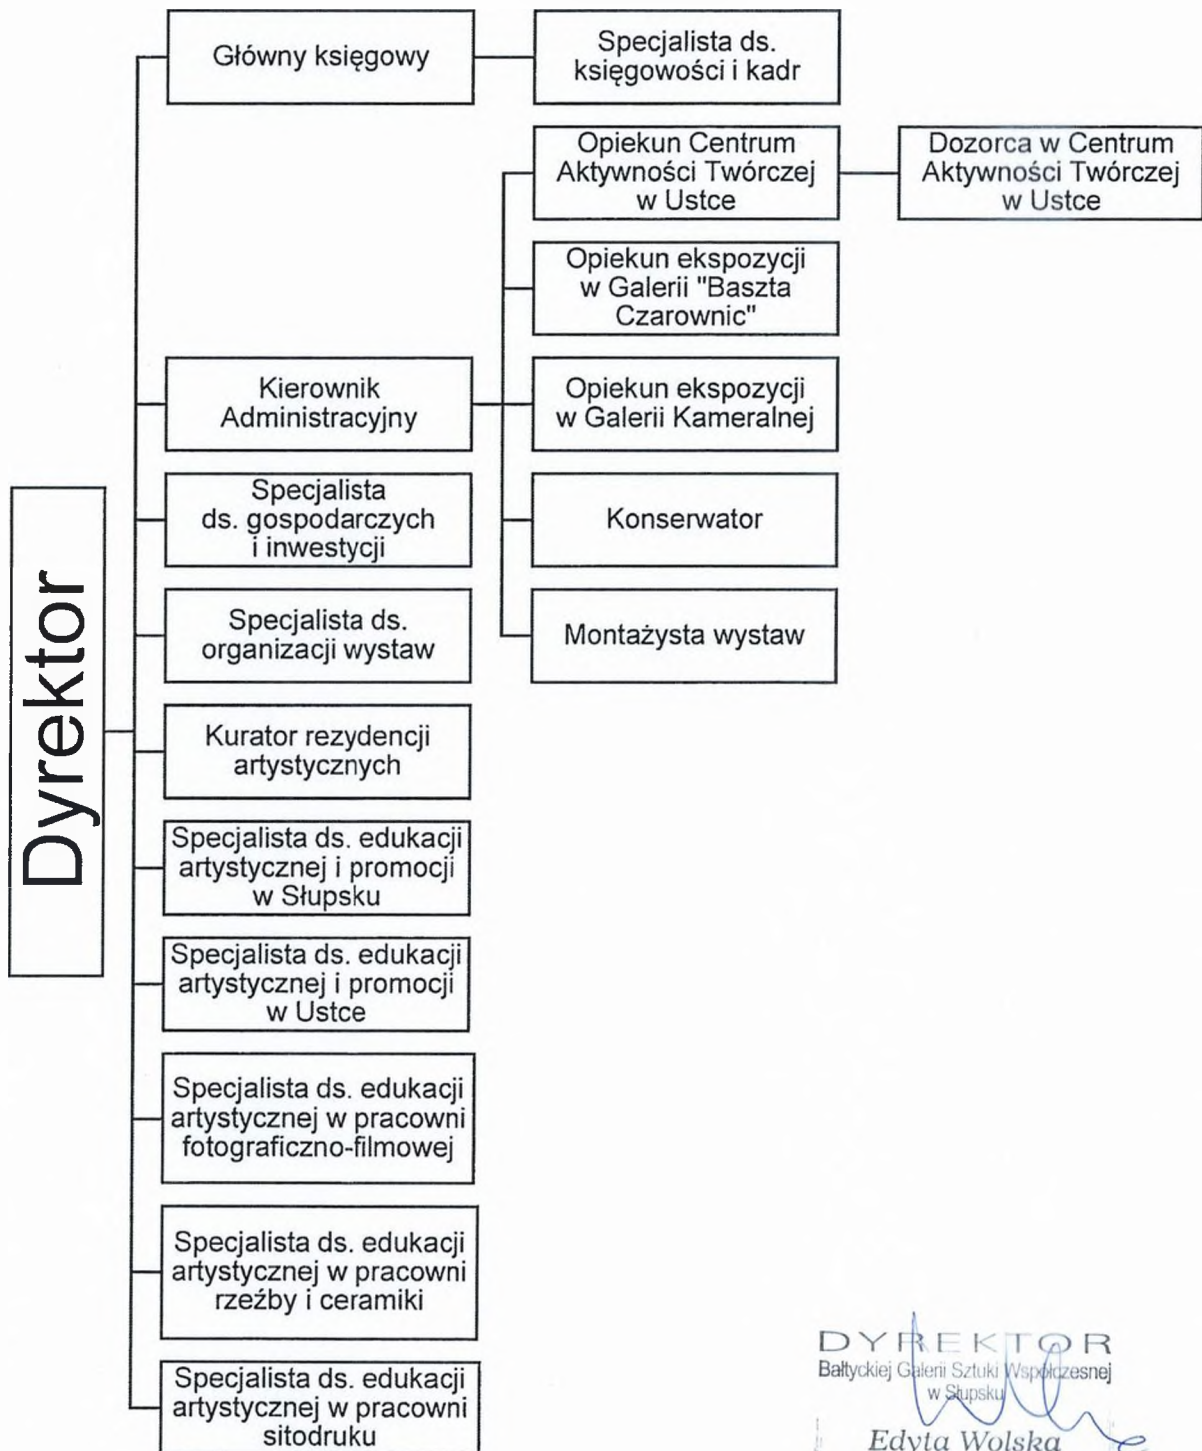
Dyrektor

Główny księgowy

Specjalista ds. księgowości i kadr

Opiekun Centrum Aktywności Twórczej w Ustce

Dozorca w Centrum Aktywności Twórczej w Ustce

Opiekun ekspozycji w Galerii "Baszta Czarownic"

Kierownik Administracyjny

Opiekun ekspozycji w Galerii Kameralnej

Specjalista ds. gospodarczych i inwestycji

Konserwator

Specjalista ds. organizacji wystaw

Montażysta wystaw

Kurator rezydencji artystycznych

Specjalista ds. edukacji artystycznej i promocji w Słupsku

Specjalista ds. edukacji artystycznej i promocji w Ustce

Specjalista ds. edukacji artystycznej w pracowni fotograficzno-filmowej

Specjalista ds. edukacji artystycznej w pracowni rzeźby i ceramiki

Specjalista ds. edukacji artystycznej w pracowni sitodruku

DYREKTOR
Bałtyckiej Galerii Sztuki Współczesnej w Słupsku
Edyta Wolska